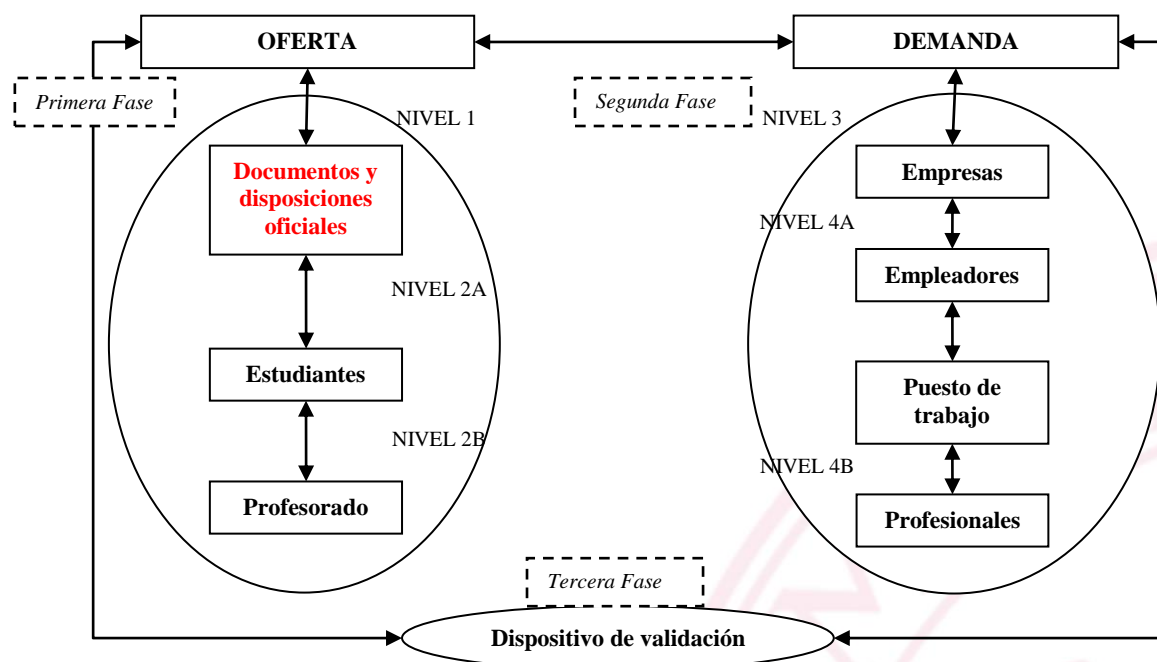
OFERTA

DEMANDA

Primera Fase

NIVEL 1

Segunda Fase

NIVEL 3

Documentos y disposiciones oficiales

Empresas

NIVEL 4A

Empleadores

NIVEL 2A

Estudiantes

Puesto de trabajo

NIVEL 2B

NIVEL 4B

Profesorado

Profesionales

Tercera Fase

Dispositivo de validación